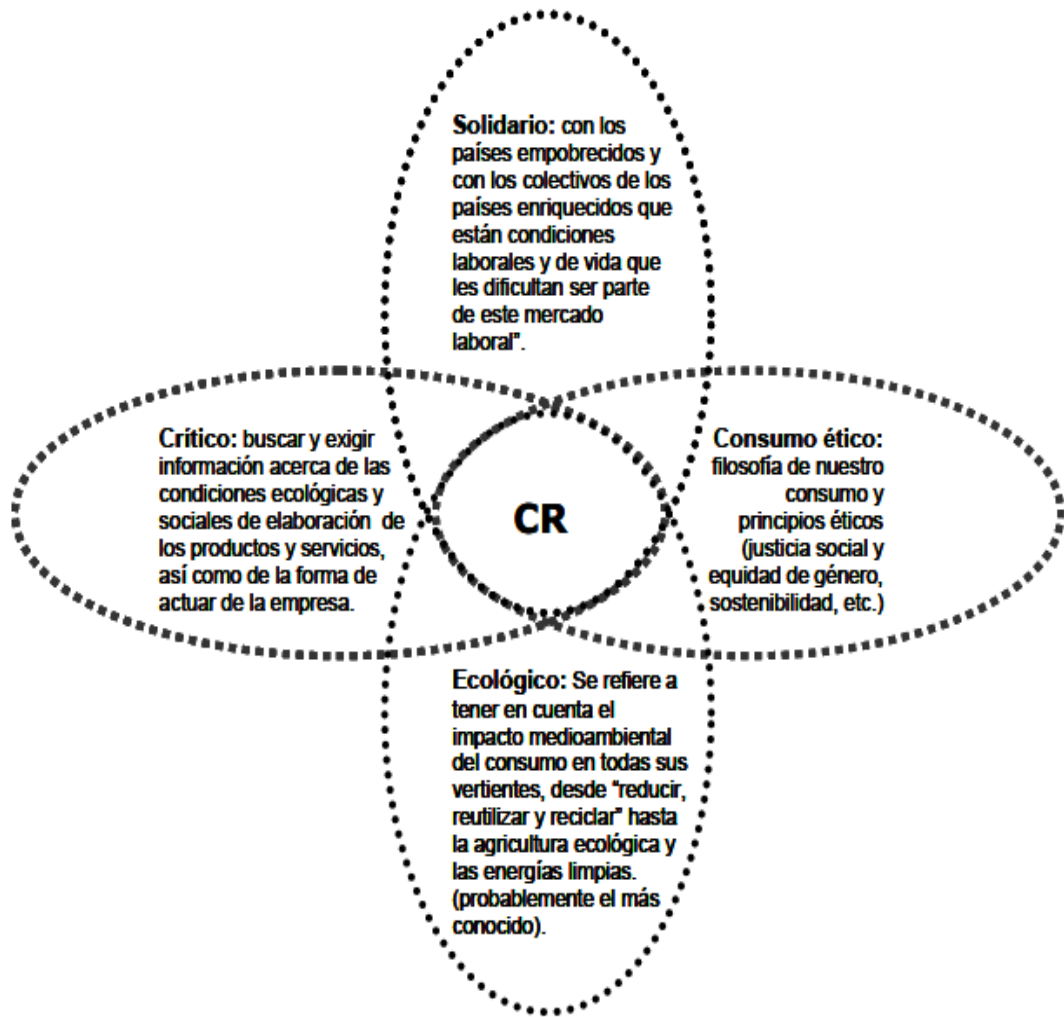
Solidario: con los países empobrecidos y con los colectivos de los países enriquecidos que están condiciones laborales y de vida que les dificultan ser parte de este mercado laboral".

Crítico: buscar y exigir información acerca de las condiciones ecológicas y sociales de elaboración de los productos y servicios, así como de la forma de actuar de la empresa.

CR

Consumo ético: filosofía de nuestro consumo y principios éticos (justicia social y equidad de género, sostenibilidad, etc.)

Ecológico: Se refiere a tener en cuenta el impacto medioambiental del consumo en todas sus vertientes, desde "reducir, reutilizar y reciclar" hasta la agricultura ecológica y las energías limpias. (probablemente el más conocido).